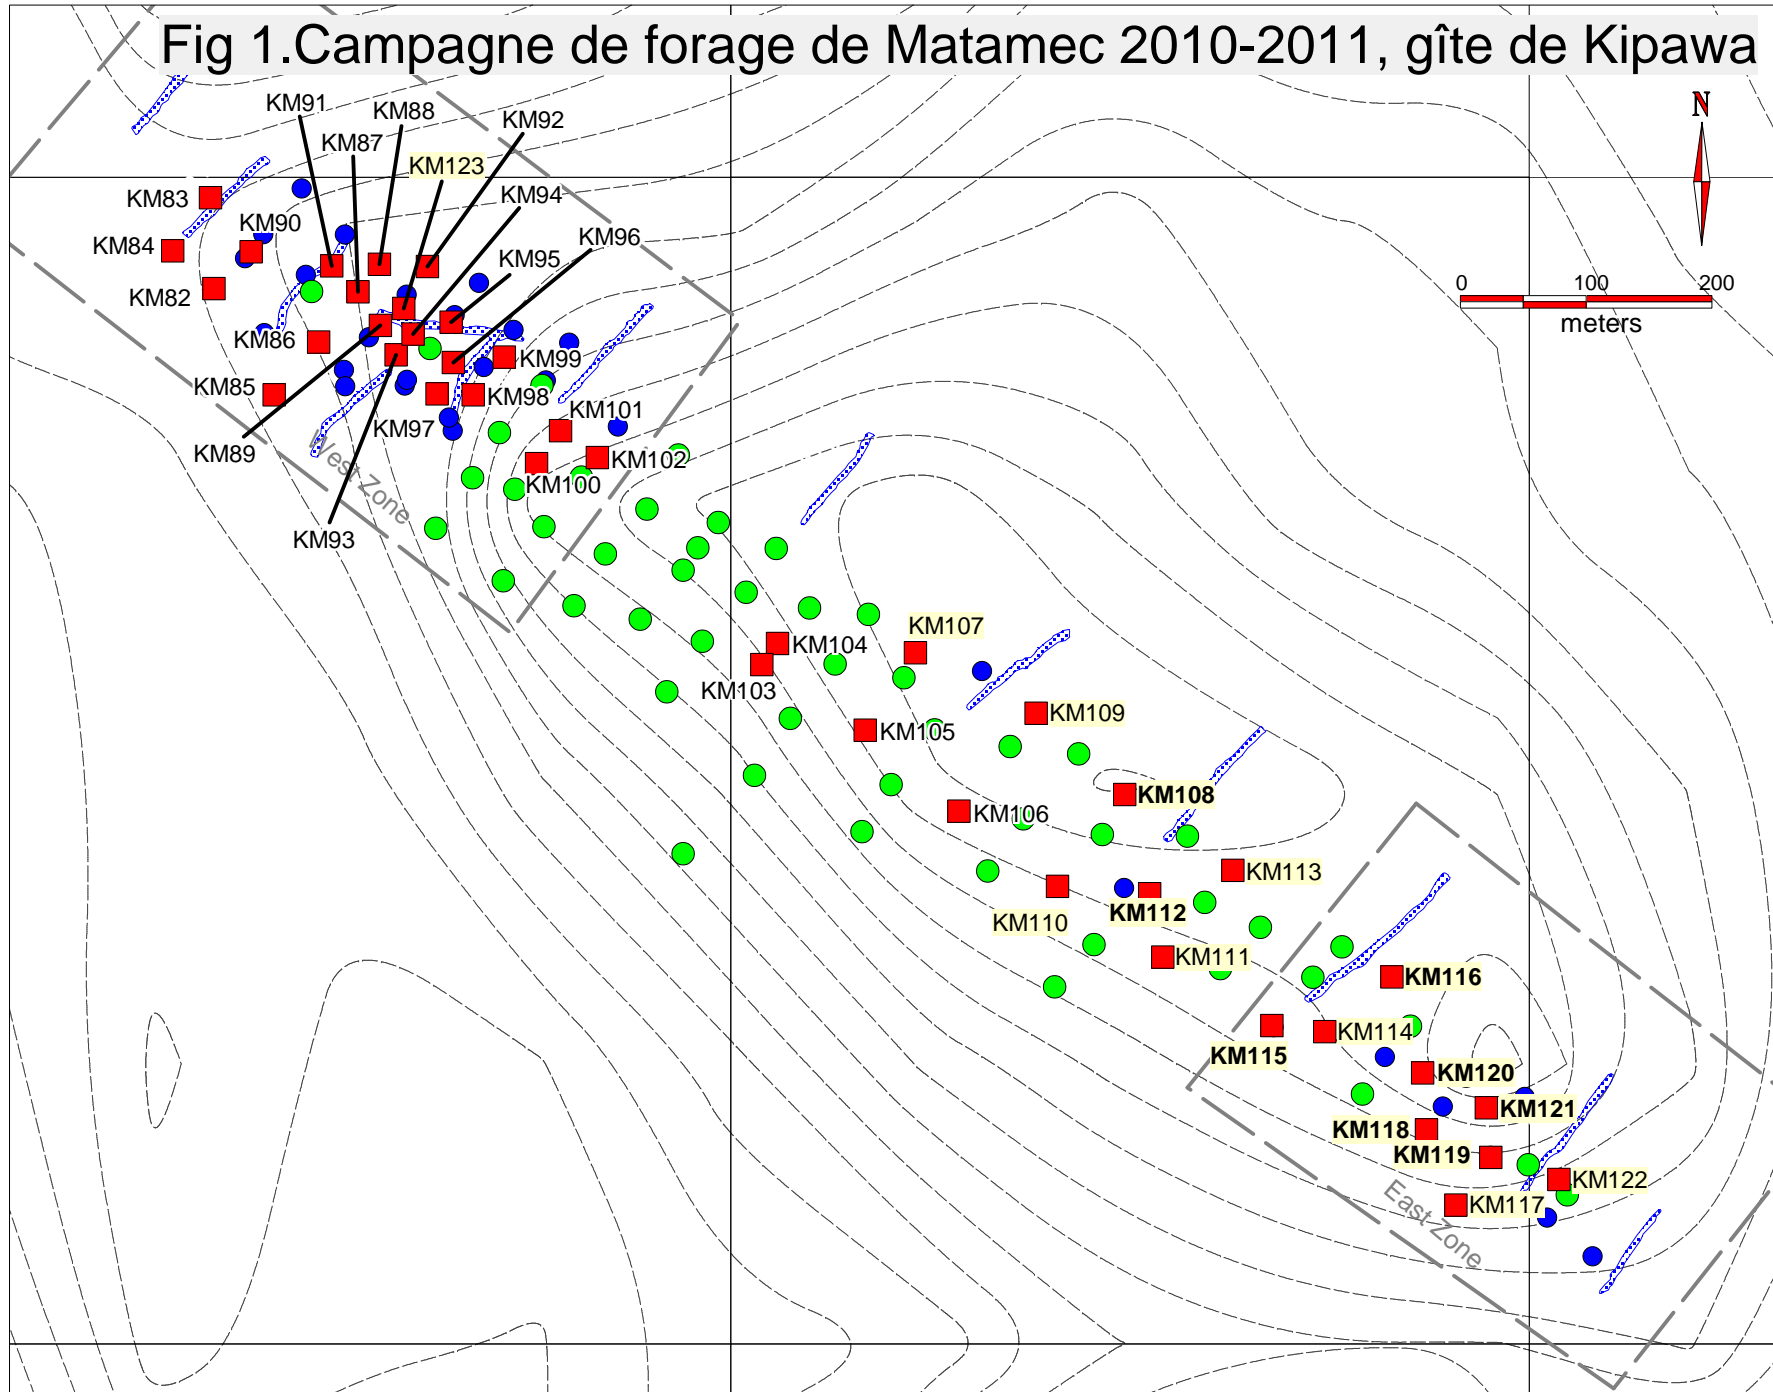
Fig 1.Campagne de forage de Matamec 2010-2011, gîte de Kipawa

N

0 100 200
meters

KM91
KM88
KM92
KM87
KM123
KM83
KM94
KM90
KM96
KM84
KM95
KM82
KM86
KM99
KM85
KM98
KM101
KM97
KM89
KM102
KM100
West Zone
KM93
KM107
KM104
KM103
KM109
KM105
KM108
KM106
KM113
KM112
KM110
KM111
KM116
KM114
KM115
KM120
KM121
KM118
KM119
KM122
KM117
East Zone